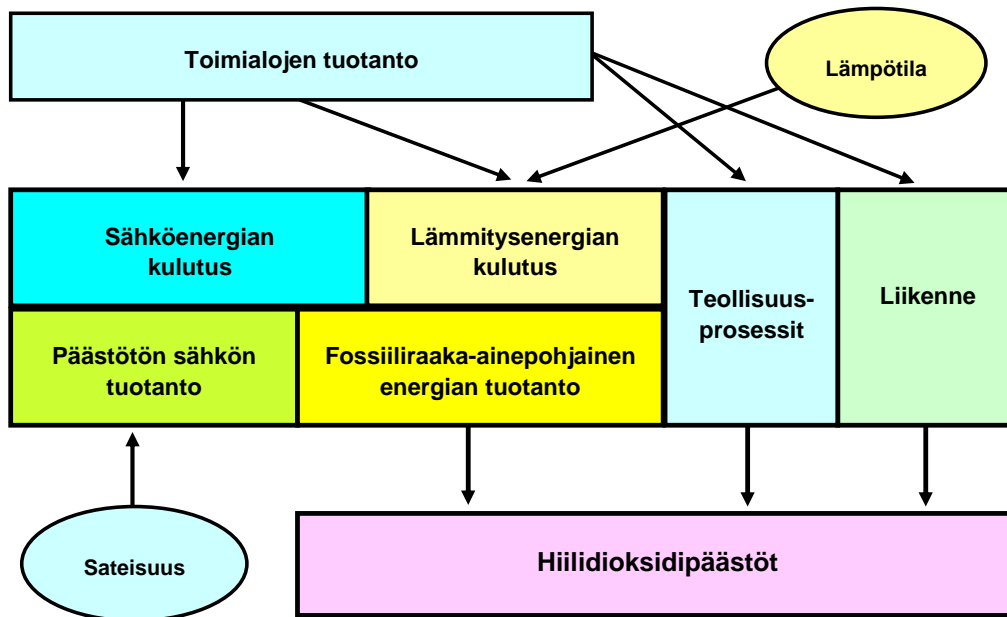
Toimialojen tuotanto

Lämpötila

Sähköenergian kulutus

Lämmitysenergian kulutus

Teollisuusprosessit

Liikenne

Päästötön sähkön tuotanto

Fossiiliraaka-ainepohjainen energian tuotanto

Sateisuus

Hiilidioksidipäästöt